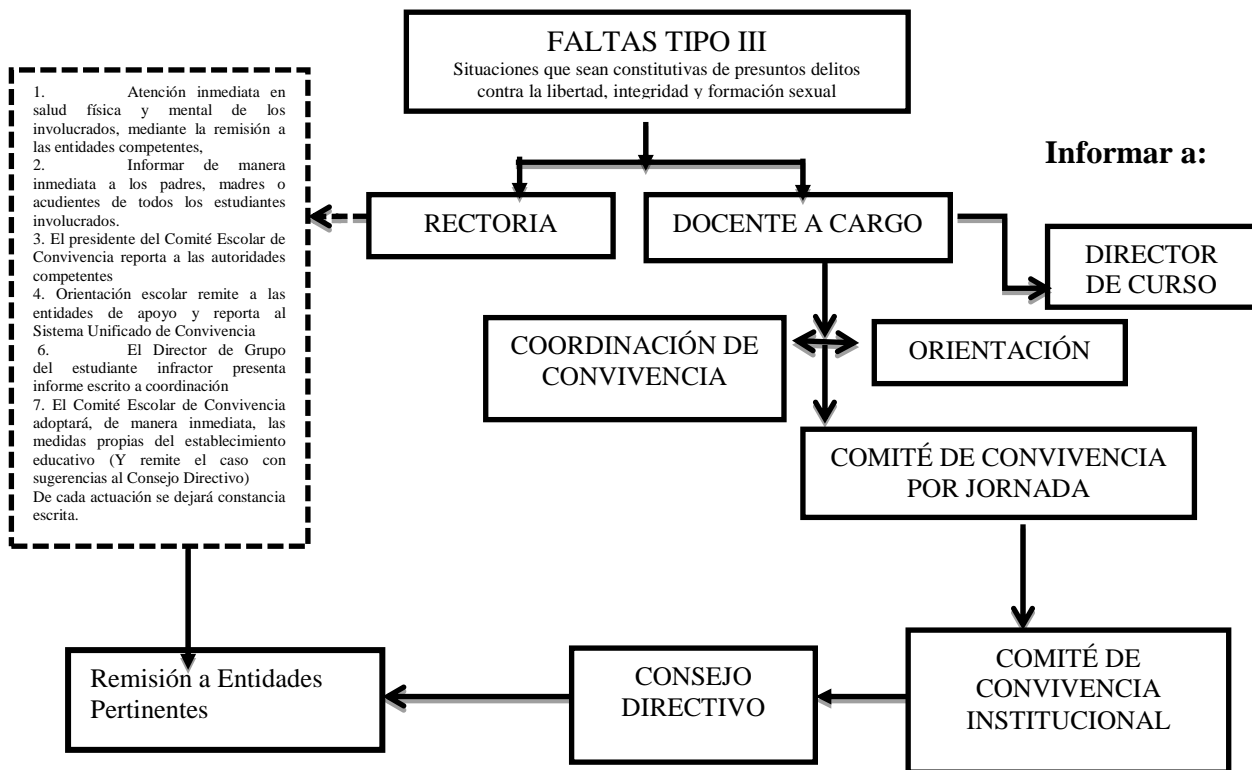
FALTAS TIPO III
Situaciones que sean constitutivas de presuntos delitos contra la libertad, integridad y formación sexual

Informar a:

1. Atención inmediata en salud física y mental de los involucrados, mediante la remisión a las entidades competentes,
2. Informar de manera inmediata a los padres, madres o acudientes de todos los estudiantes involucrados.
3. El presidente del Comité Escolar de Convivencia reporta a las autoridades competentes
4. Orientación escolar remite a las entidades de apoyo y reporta al Sistema Unificado de Convivencia
6. El Director de Grupo del estudiante infractor presenta informe escrito a coordinación
7. El Comité Escolar de Convivencia adoptará, de manera inmediata, las medidas propias del establecimiento educativo (Y remite el caso con sugerencias al Consejo Directivo)
De cada actuación se dejará constancia escrita.

RECTORIA

DOCENTE A CARGO

DIRECTOR DE CURSO

COORDINACIÓN DE CONVIVENCIA

ORIENTACIÓN

COMITÉ DE CONVIVENCIA POR JORNADA

COMITÉ DE CONVIVENCIA INSTITUCIONAL

CONSEJO DIRECTIVO

Remisión a Entidades Pertinentes